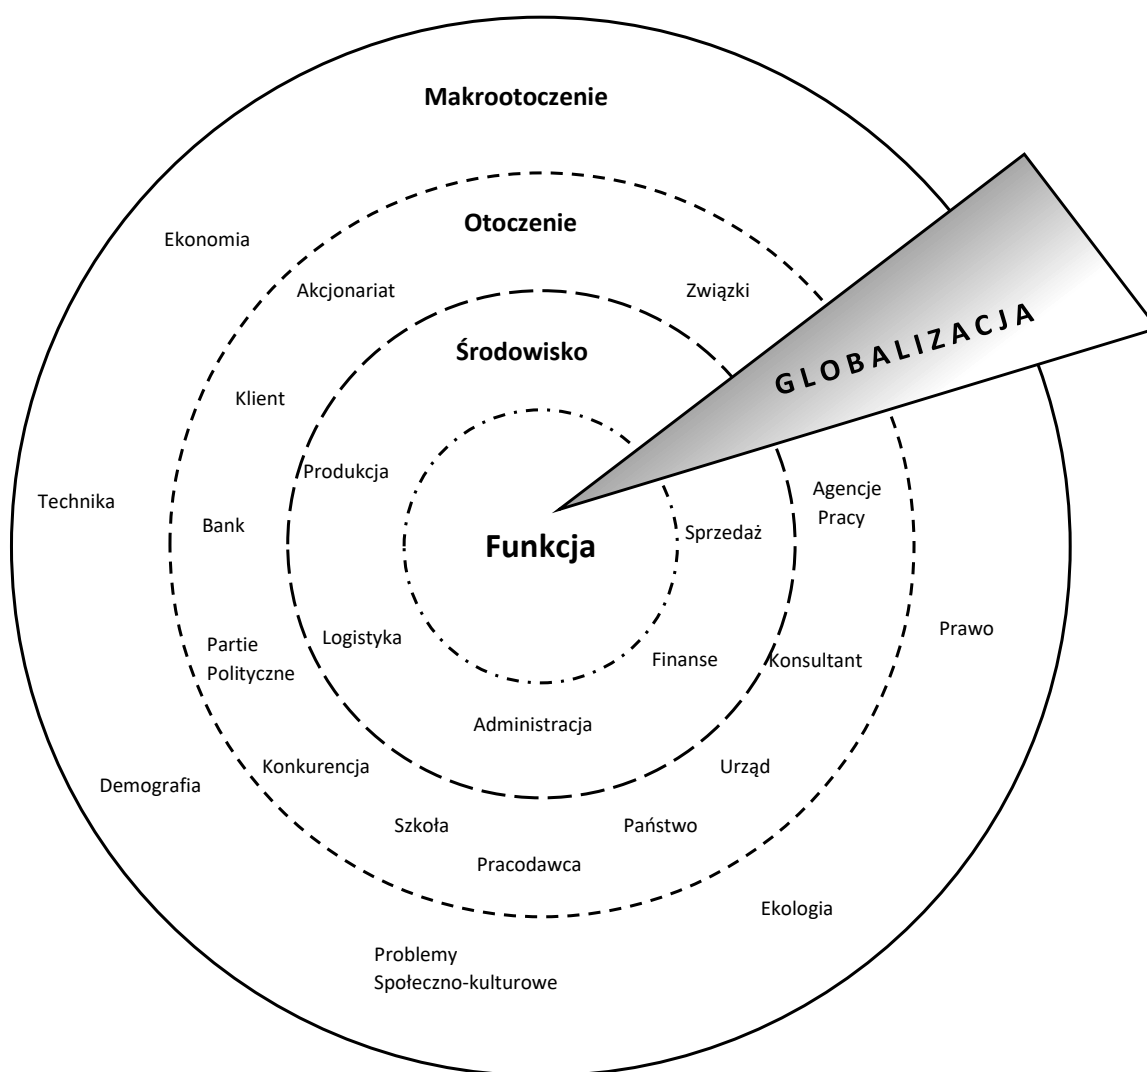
Makrootoczenie

Otoczenie

Ekonomia

Akcjonariat

Związki

GLOBALIZACJA

Środowisko

Klient

Produkcja

Agencje Pracy

Technika

Bank

Funkcja

Sprzedaż

Prawo

Partie Polityczne

Logistyka

Finanse

Konsultant

Administracja

Demografia

Konkurencja

Urząd

Szkoła

Państwo

Pracodawca

Ekologia

Problemy Społeczno-kulturowe